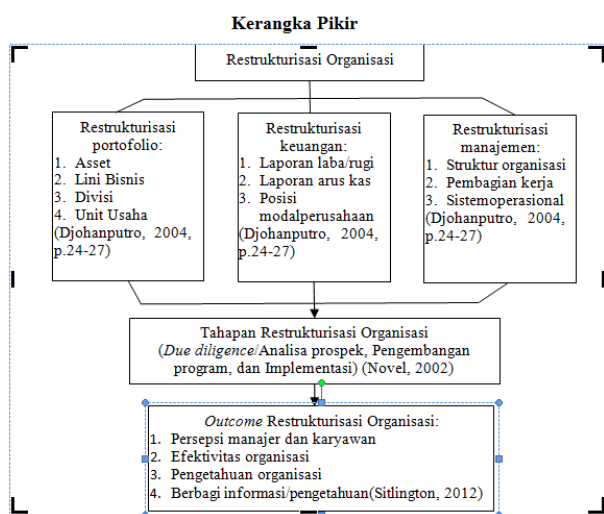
Kerangka Pikir

Restrukturisasi Organisasi

Restrukturisasi portofolio:
1. Asset
2. Lini Bisnis
3. Divisi
4. Unit Usaha
(Djohanputro, 2004, p.24-27)

Restrukturisasi keuangan:
1. Laporan laba/rugi
2. Laporan arus kas
3. Posisi modalperusahaan
(Djohanputro, 2004, p.24-27)

Restrukturisasi manajemen:
1. Struktur organisasi
2. Pembagian kerja
3. Sistemoperasional
(Djohanputro, 2004, p.24-27)

Tahapan Restrukturisasi Organisasi
(*Due diligence*/Analisa prospek, Pengembangan program, dan Implementasi) (Novel, 2002)

*Outcome* Restrukturisasi Organisasi:
1. Persepsi manajer dan karyawan
2. Efektivitas organisasi
3. Pengetahuan organisasi
4. Berbagi informasi/pengetahuan(Sitlington, 2012)